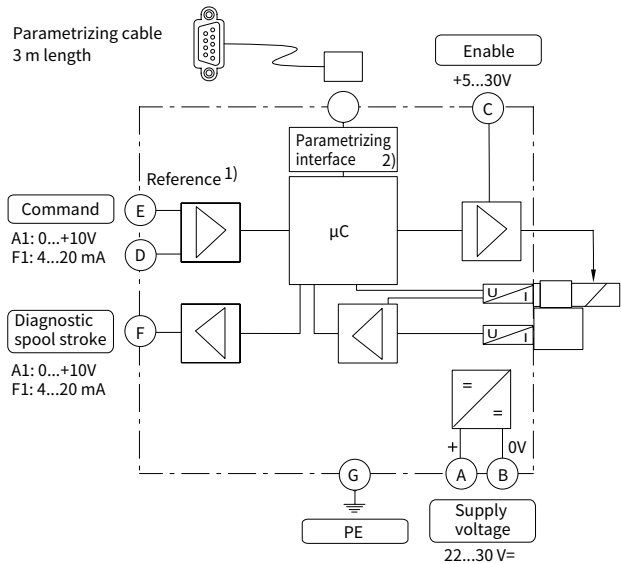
Parametrizing cable
3 m length

Enable
+5...30V
C

Parametrizing interface 2)

Reference 1)

Command
E
D
A1: 0...+10V
F1: 4...20 mA

μC

U I
U I

Diagnostic spool stroke
F
A1: 0...+10V
F1: 4...20 mA

=
=
+
0V

G
A
B

PE

Supply voltage
22...30 V=